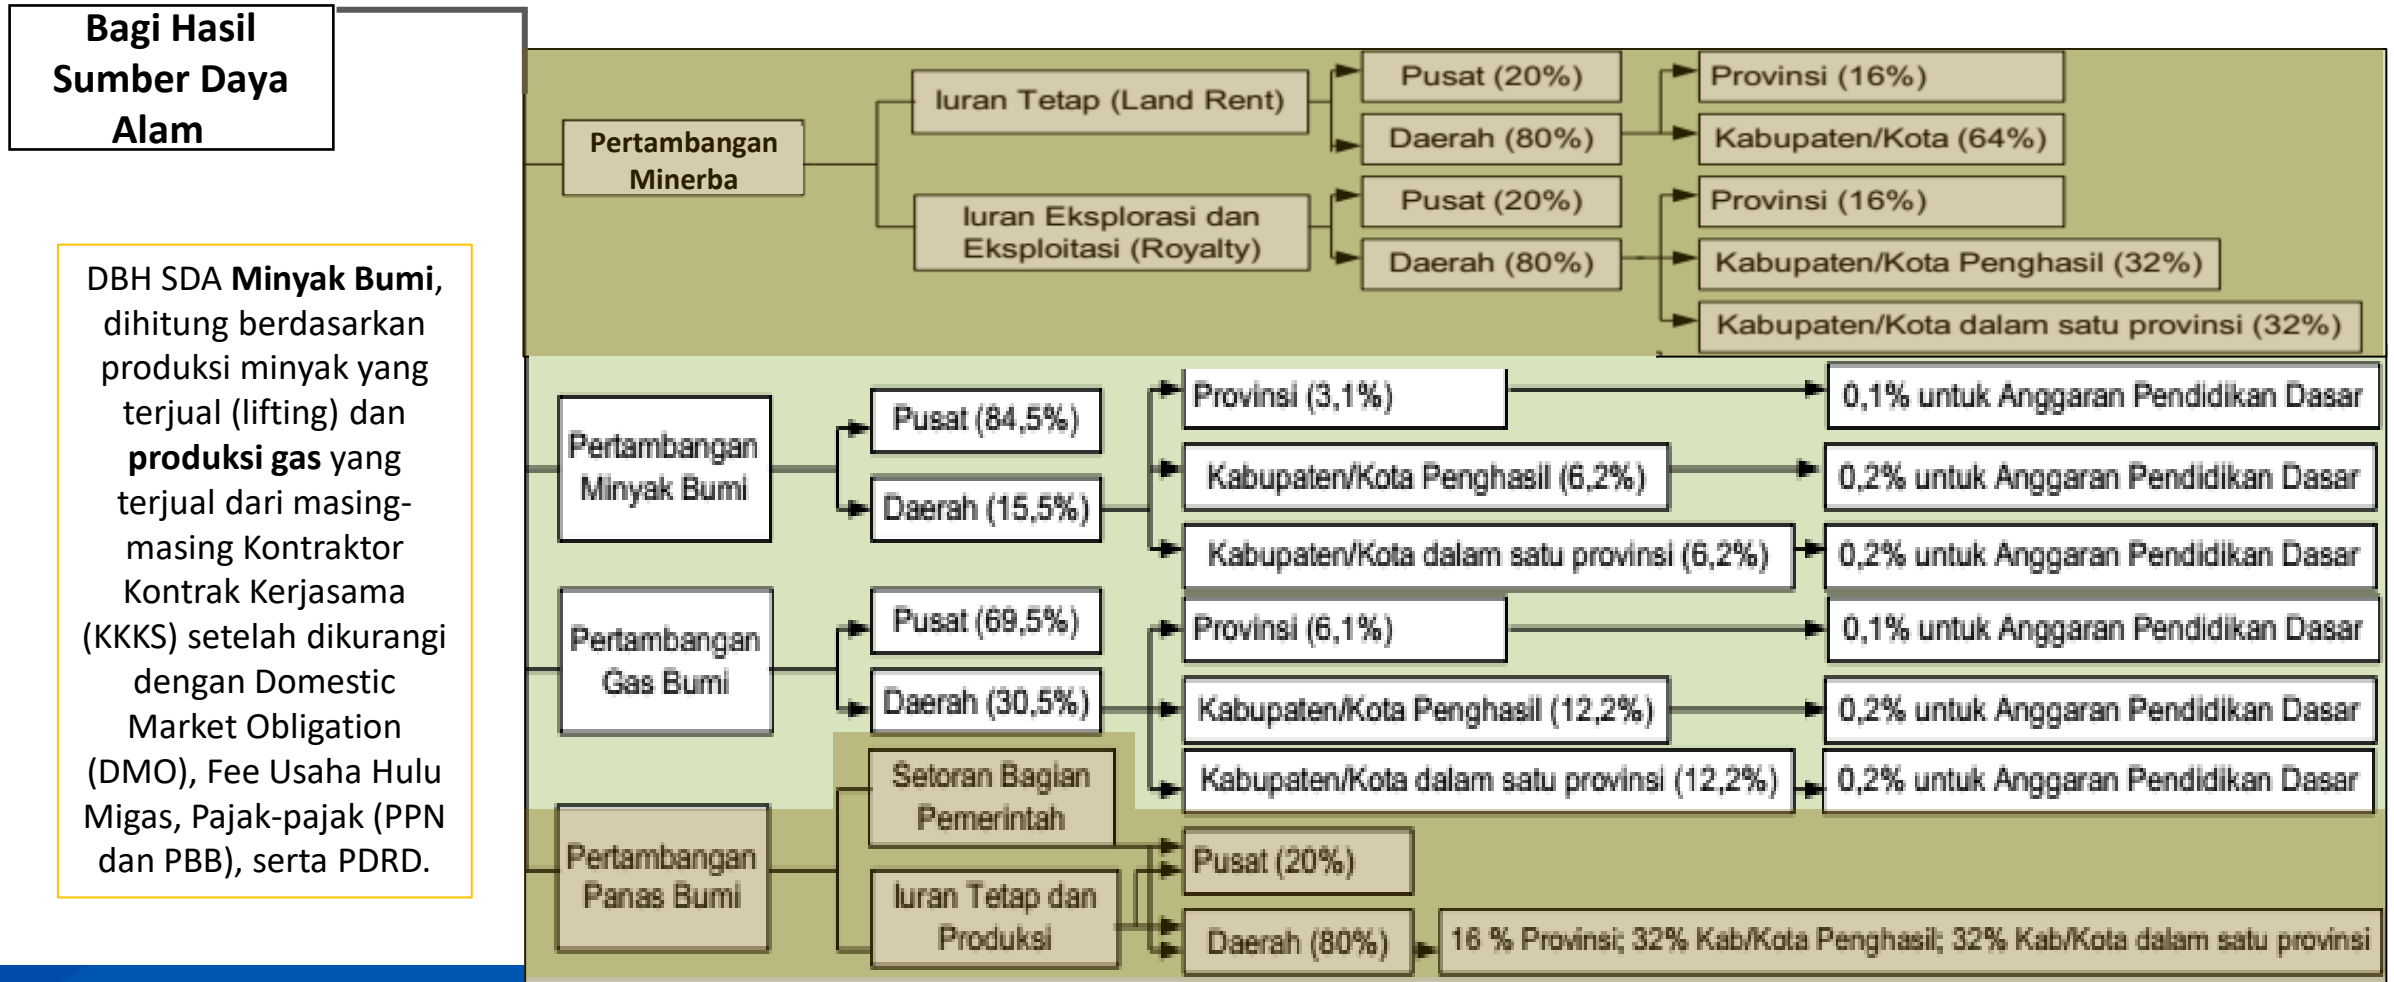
Bagi Hasil Sumber Daya Alam

DBH SDA **Minyak Bumi**, dihitung berdasarkan produksi minyak yang terjual (lifting) dan **produksi gas** yang terjual dari masing-masing Kontraktor Kontrak Kerjasama (KKKS) setelah dikurangi dengan Domestic Market Obligation (DMO), Fee Usaha Hulu Migas, Pajak-pajak (PPN dan PBB), serta PDRD.

Pertambangan Minerba
Iuran Tetap (Land Rent)
Pusat (20%)
Daerah (80%)
Provinsi (16%)
Kabupaten/Kota (64%)
Iuran Eksplorasi dan Eksploitasi (Royalty)
Pusat (20%)
Daerah (80%)
Provinsi (16%)
Kabupaten/Kota Penghasil (32%)
Kabupaten/Kota dalam satu provinsi (32%)

Pertambangan Minyak Bumi
Pusat (84,5%)
Daerah (15,5%)
Provinsi (3,1%)
0,1% untuk Anggaran Pendidikan Dasar
Kabupaten/Kota Penghasil (6,2%)
0,2% untuk Anggaran Pendidikan Dasar
Kabupaten/Kota dalam satu provinsi (6,2%)
0,2% untuk Anggaran Pendidikan Dasar

Pertambangan Gas Bumi
Pusat (69,5%)
Daerah (30,5%)
Provinsi (6,1%)
0,1% untuk Anggaran Pendidikan Dasar
Kabupaten/Kota Penghasil (12,2%)
0,2% untuk Anggaran Pendidikan Dasar
Kabupaten/Kota dalam satu provinsi (12,2%)
0,2% untuk Anggaran Pendidikan Dasar

Pertambangan Panas Bumi
Setoran Bagian Pemerintah
Iuran Tetap dan Produksi
Pusat (20%)
Daerah (80%)
16 % Provinsi; 32% Kab/Kota Penghasil; 32% Kab/Kota dalam satu provinsi